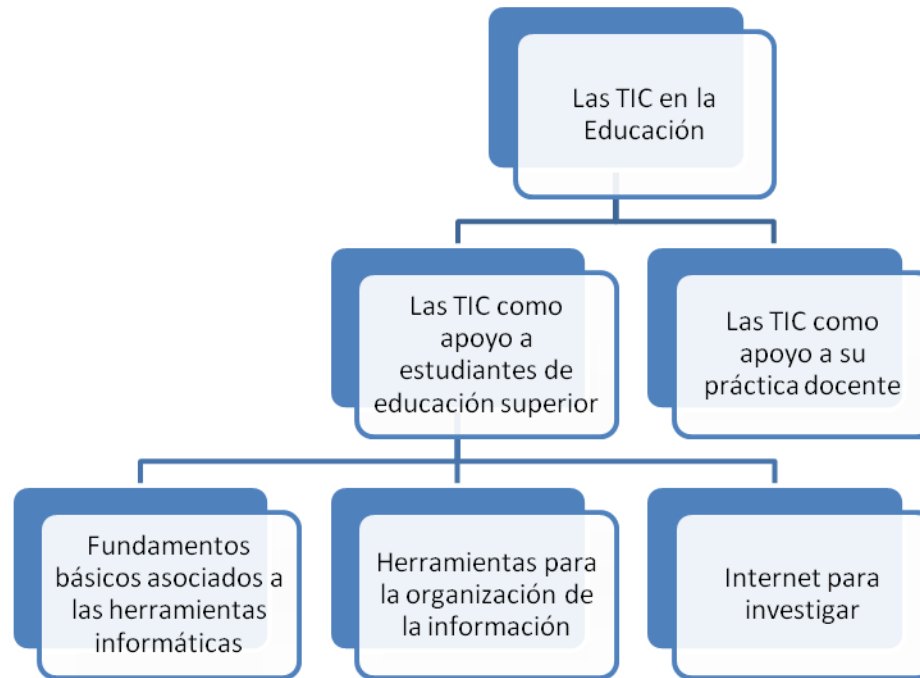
Las TIC en la Educación

Las TIC como apoyo a estudiantes de educación superior

Las TIC como apoyo a su práctica docente

Fundamentos básicos asociados a las herramientas informáticas

Herramientas para la organización de la información

Internet para investigar